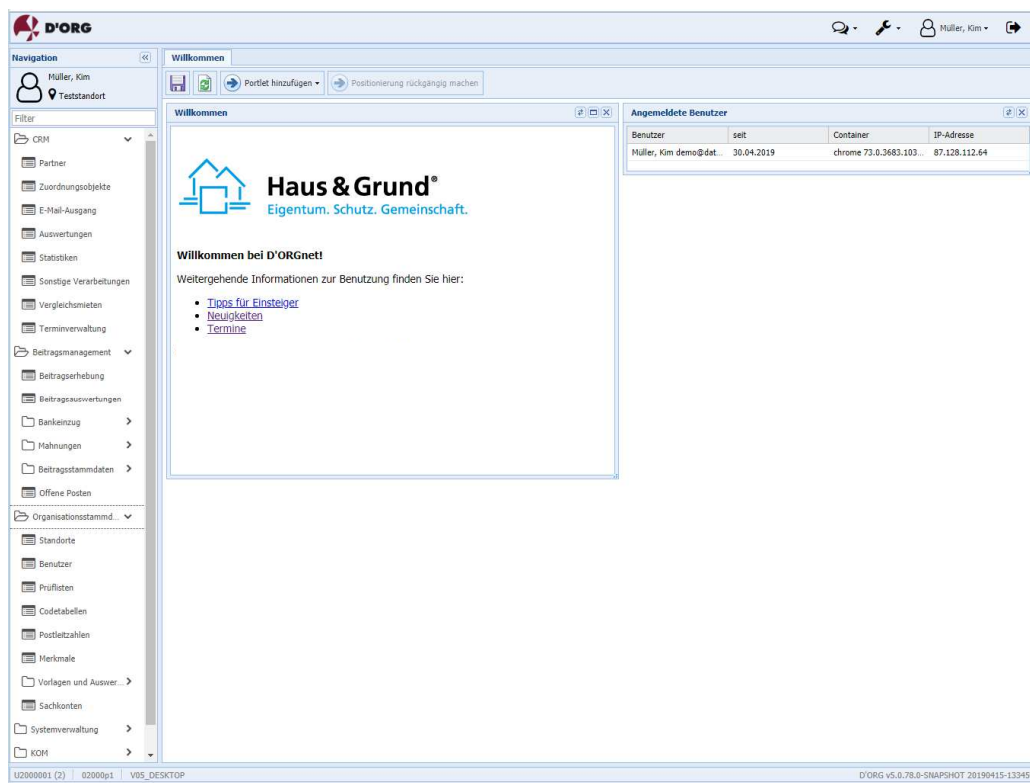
D'ORG

Müller, Kim

Navigation

Müller, Kim
Teststandort

Filter

CRM
Partner
Zuordnungsobjekte
E-Mail-Ausgang
Auswertungen
Statistiken
Sonstige Verarbeitungen
Vergleichsmieten
Terminverwaltung
Beitragsmanagement
Beitragserhebung
Beitragsauswertungen
Bankeinzug
Mahnungen
Beitragsstammdaten
Offene Posten
Organisationsstammd...
Standorte
Benutzer
Prüflisten
Codetabellen
Postleitzahlen
Merkmale
Vorlagen und Auswer...
Sachkonten
Systemverwaltung
KOM

Willkommen

Portlet hinzufügen
Positionierung rückgängig machen

Willkommen

Haus & Grund®
Eigentum. Schutz. Gemeinschaft.

Willkommen bei D'ORGnet!

Weitergehende Informationen zur Benutzung finden Sie hier:

• Tipps für Einsteiger
• Neuigkeiten
• Termine

Angemeldete Benutzer

| Benutzer | seit | Container | IP-Adresse |
|---|---|---|---|
| Müller, Kim demo@dat... | 30.04.2019 | chrome 73.0.3683.103... | 87.128.112.64 |

U2000001 (2) | 02000p1 | V05_DESKTOP

D'ORG v5.0.78.0-SNAPSHOT 20190415-13345